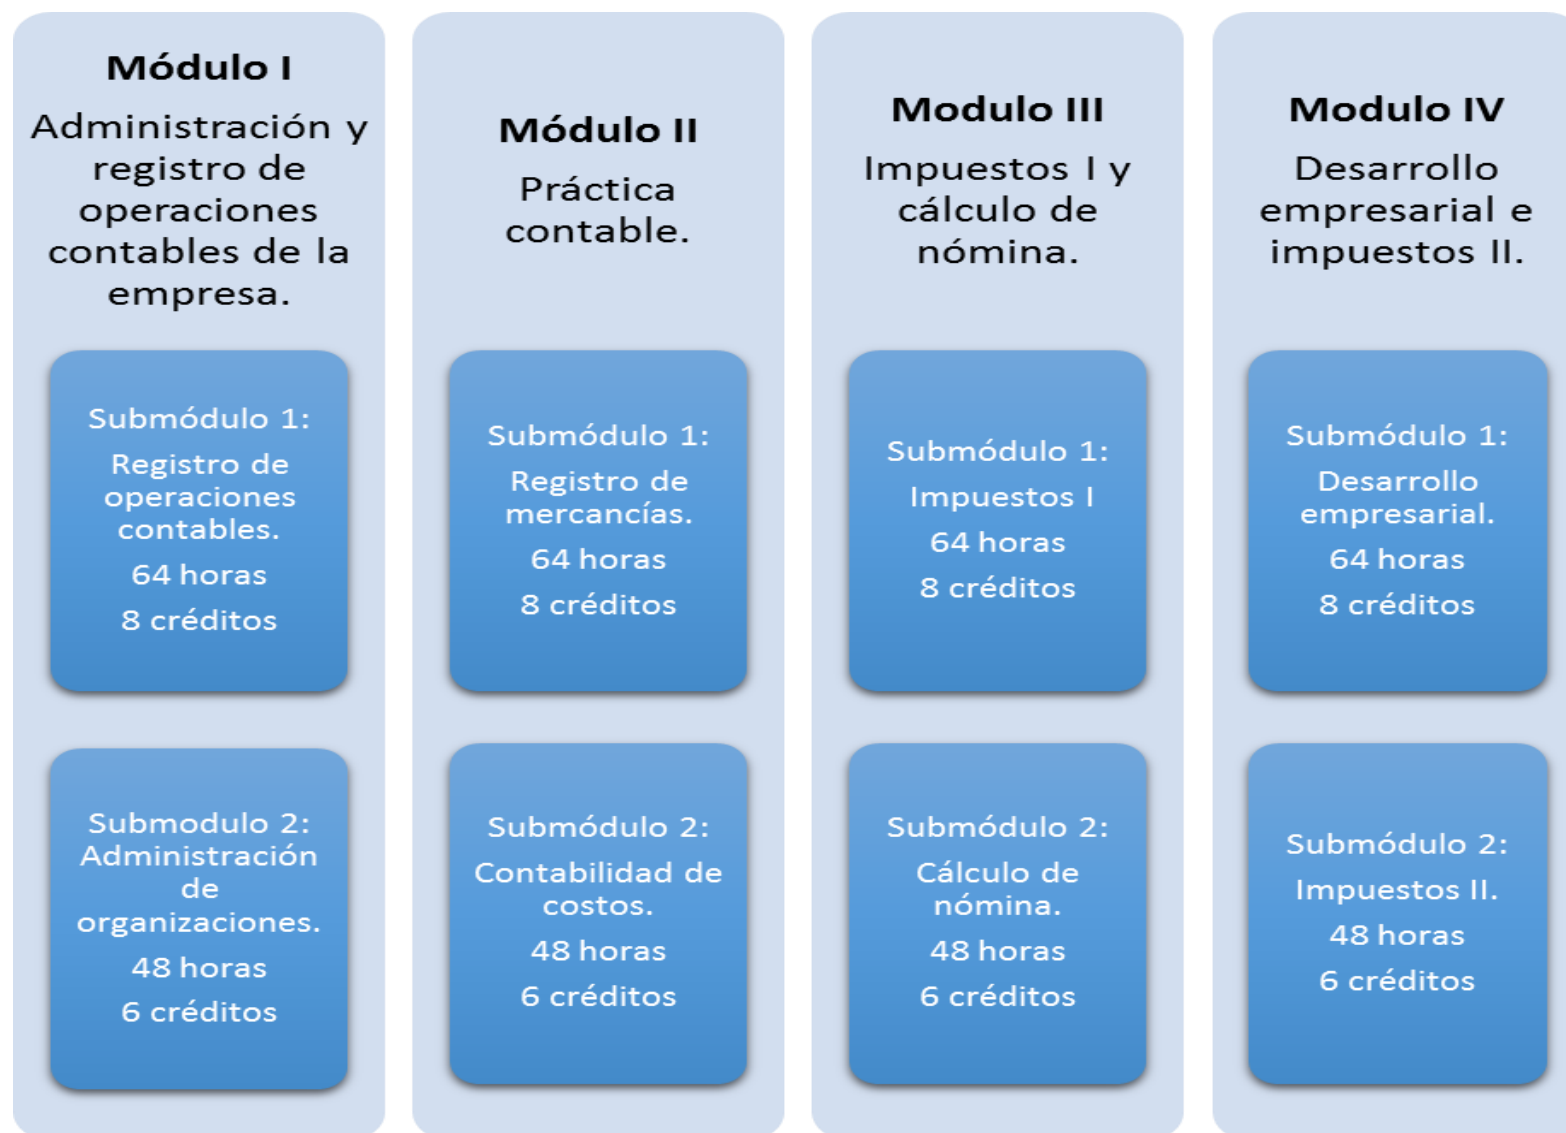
Módulo I

Administración y registro de operaciones contables de la empresa.

Submódulo 1:

Registro de operaciones contables.

64 horas

8 créditos

Submodulo 2: Administración de organizaciones.

48 horas

6 créditos

Módulo II

Práctica contable.

Submódulo 1:

Registro de mercancías.

64 horas

8 créditos

Submódulo 2:

Contabilidad de costos.

48 horas

6 créditos

Modulo III

Impuestos I y cálculo de nómina.

Submódulo 1:

Impuestos I

64 horas

8 créditos

Submódulo 2:

Cálculo de nómina.

48 horas

6 créditos

Modulo IV

Desarrollo empresarial e impuestos II.

Submódulo 1:

Desarrollo empresarial.

64 horas

8 créditos

Submódulo 2:

Impuestos II.

48 horas

6 créditos